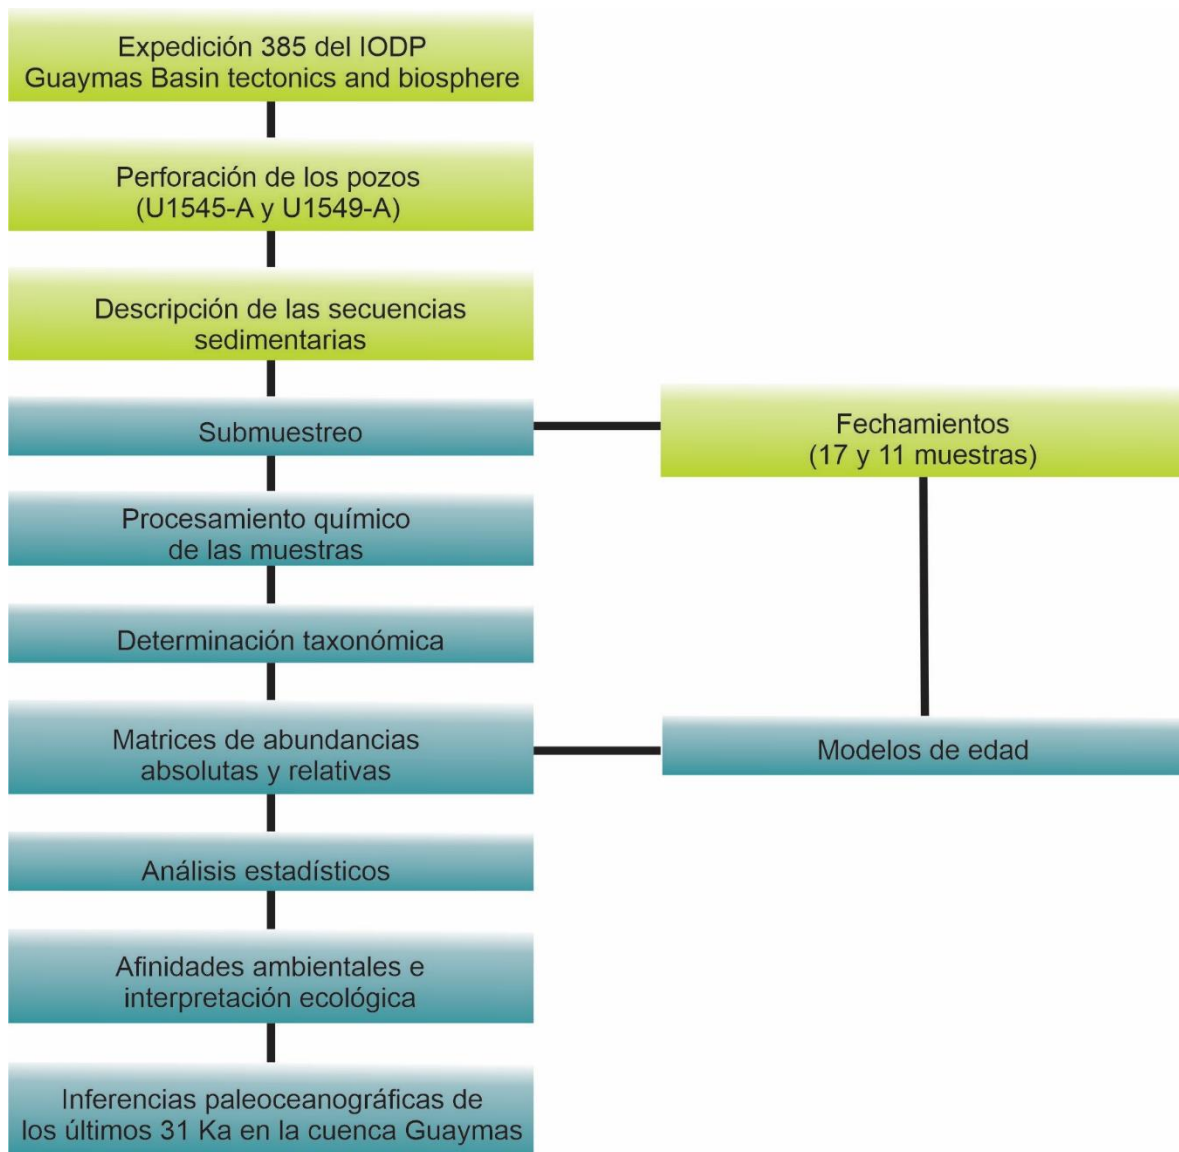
Expedición 385 del IODP
Guaymas Basin tectonics and biosphere

Perforación de los pozos
(U1545-A y U1549-A)

Descripción de las secuencias sedimentarias

Submuestreo

Fechamientos
(17 y 11 muestras)

Procesamiento químico de las muestras

Determinación taxonómica

Matrices de abundancias absolutas y relativas

Modelos de edad

Análisis estadísticos

Afinidades ambientales e interpretación ecológica

Inferencias paleoceanográficas de los últimos 31 Ka en la cuenca Guaymas